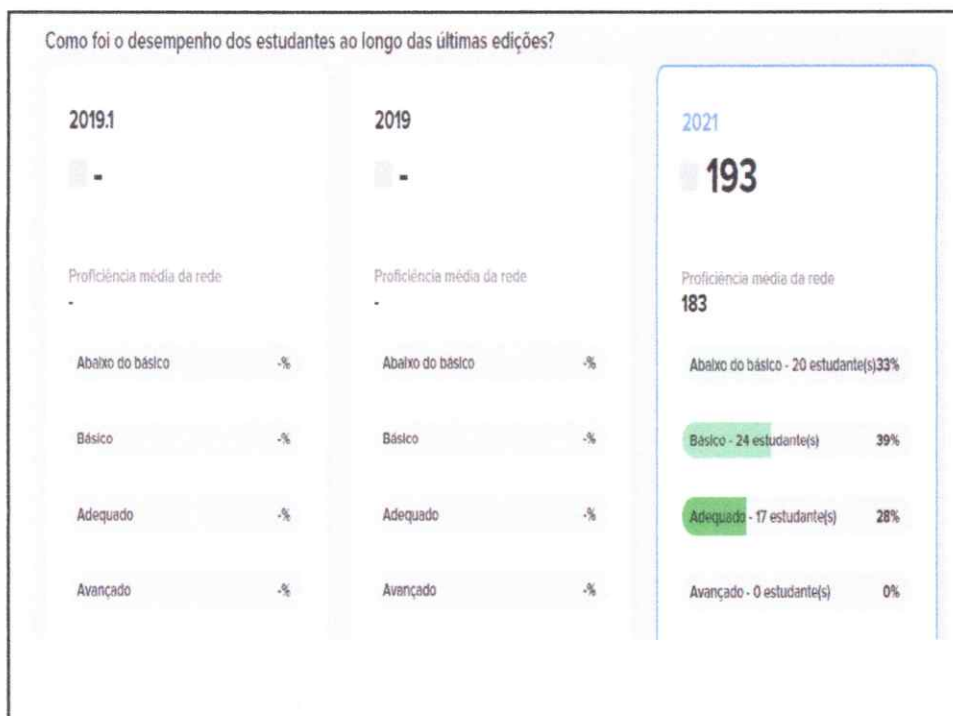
Como foi o desempenho dos estudantes ao longo das últimas edições?

2019.1

-

Proficiência média da rede

-

Abaixo do básico -%

Básico -%

Adequado -%

Avançado -%

2019

-

Proficiência média da rede

-

Abaixo do básico -%

Básico -%

Adequado -%

Avançado -%

2021

193

Proficiência média da rede

183

Abaixo do básico - 20 estudante(s) 33%

Básico - 24 estudante(s) 39%

Adequado - 17 estudante(s) 28%

Avançado - 0 estudante(s) 0%